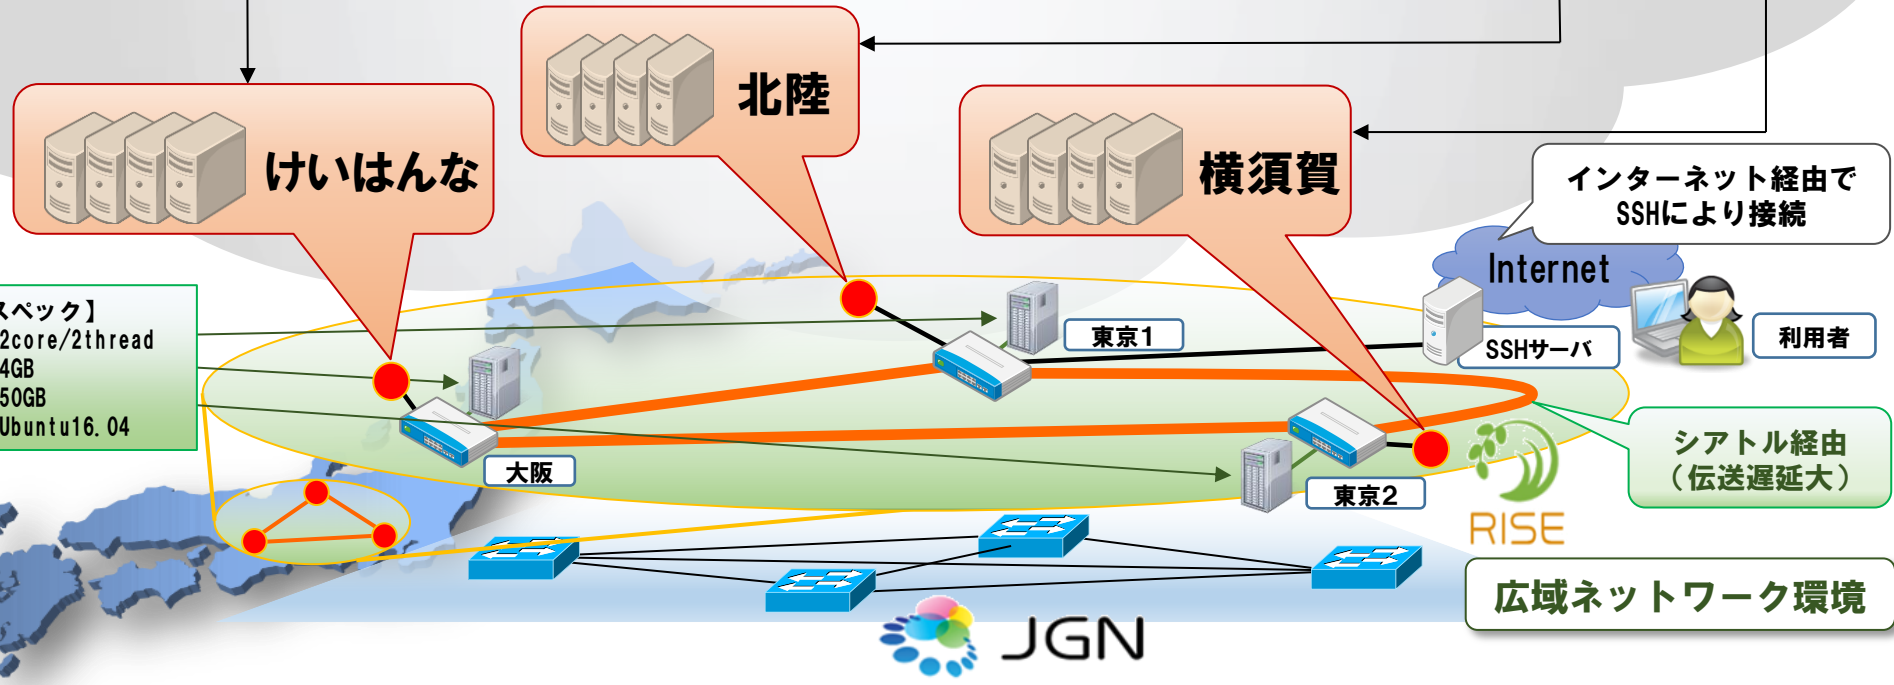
けいはんな

北陸

横須賀

インターネット経由で
SSHにより接続

Internet

スペック】
2core/2thread
4GB
50GB
Ubuntu16.04

東京1

SSHサーバ

利用者

大阪

東京2

シアトル経由
（伝送遅延大）

RISE

広域ネットワーク環境

JGN